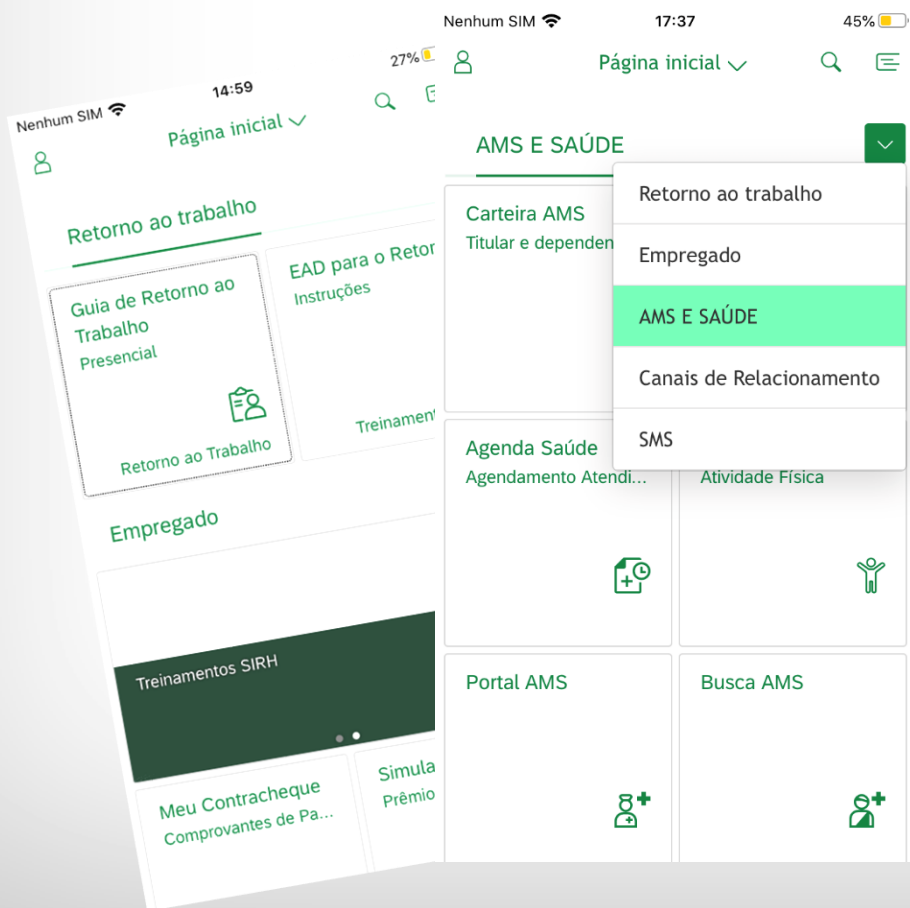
Nenhum SIM
14:59
27%
Página inicial
Retorno ao trabalho
Guia de Retorno ao Trabalho
Presencial
Retorno ao Trabalho
EAD para o Retor
Instruções
Treinament
Empregado
Treinamentos SIRH
Meu Contracheque
Comprovantes de Pa...
Simula
Prêmio

Nenhum SIM
17:37
45%
Página inicial
AMS E SAÚDE
Carteira AMS
Titular e dependen
Retorno ao trabalho
Empregado
AMS E SAÚDE
Canais de Relacionamento
SMS
Agenda Saúde
Agendamento Atendi...
Atividade Física
Portal AMS
Busca AMS